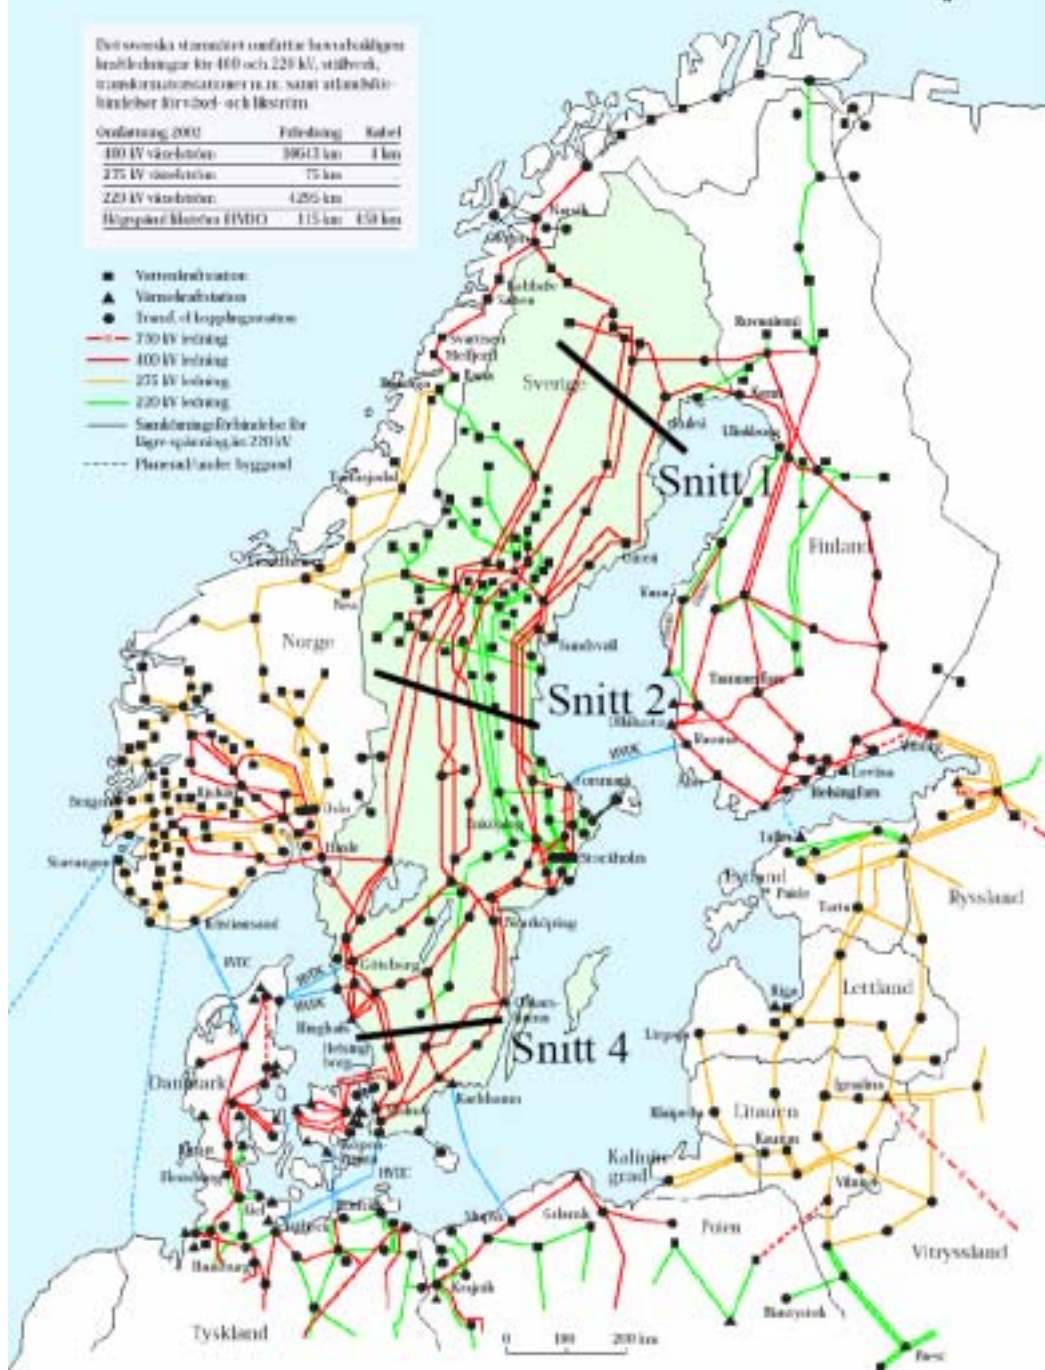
Det svenska stamnätet omfattar huvudsakligen kraftledningar för 400 och 220 kV, ställverk, transformatorstationer m.m. samt utlandsförbindelser för växel- och likström.

| Omfattning 2002 | Friledning | Kabel |
|---|---|---|
| 400 kV växelström | 10643 km | 4 km |
| 275 kV växelström | 75 km | |
| 220 kV växelström | 4295 km | |
| Högspänd likström (HVDC) | 115 km | 450 km |

Vattenkraftstation
Värmekraftstation
Transf. el kopplingsstation
750 kV ledning
400 kV ledning
275 kV ledning
220 kV ledning
Samkörningsförbindelse för lägre spänning än 220 kV
Planerad/under byggnad

Narvik
Kobbelv
Salten
Svartisen
Meljfjord
Rana
Sverige
Rovaniemi
Kemi
Luleå
Uleåborg
Snitt 1
Trondheim
Finland
Umeå
Vasa
Nea
Norge
Sundsvall
Tammerfors
Snitt 2
Olkiluoto
Raumo
Forsmark
Bergen
Oslo
Åbo
Lovisa
Helsingfors
Tallinn
Stavanger
Halden
Stockholm
Estland
Paldiski
Tartu
Ryssland
Kristiansand
Norrköping
HVDC
Göteborg
Riga
Lettland
Oskarshamn
Ringhals
Helsingborg
Snitt 4
Liepaja
Danmark
Karlshamn
Ignalina
Klaipeda
Litauen
Kaunas
Kaliningrad
Flensburg
HVDC
Vilnius
Kiel
Slupsk
Gdansk
Polen
Vitryssland
Hamburg
Bialystok
Tyskland
Krajnik
0 100 200 km
Brest